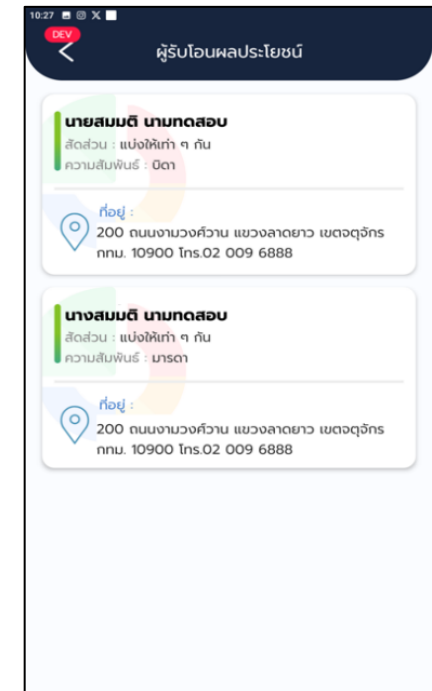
10:27

DEV

ผู้รับโอนผลประโยชน์

นายสมมติ นามทดสอบ
สัดส่วน : แบ่งให้เท่า ๆ กัน
ความสัมพันธ์ : บิดา

ที่อยู่ :
200 ถนนงามวงศ์วาน แขวงลาดยาว เขตจตุจักร กทม. 10900 โทร.02 009 6888

นางสมมติ นามทดสอบ
สัดส่วน : แบ่งให้เท่า ๆ กัน
ความสัมพันธ์ : มารดา

ที่อยู่ :
200 ถนนงามวงศ์วาน แขวงลาดยาว เขตจตุจักร กทม. 10900 โทร.02 009 6888